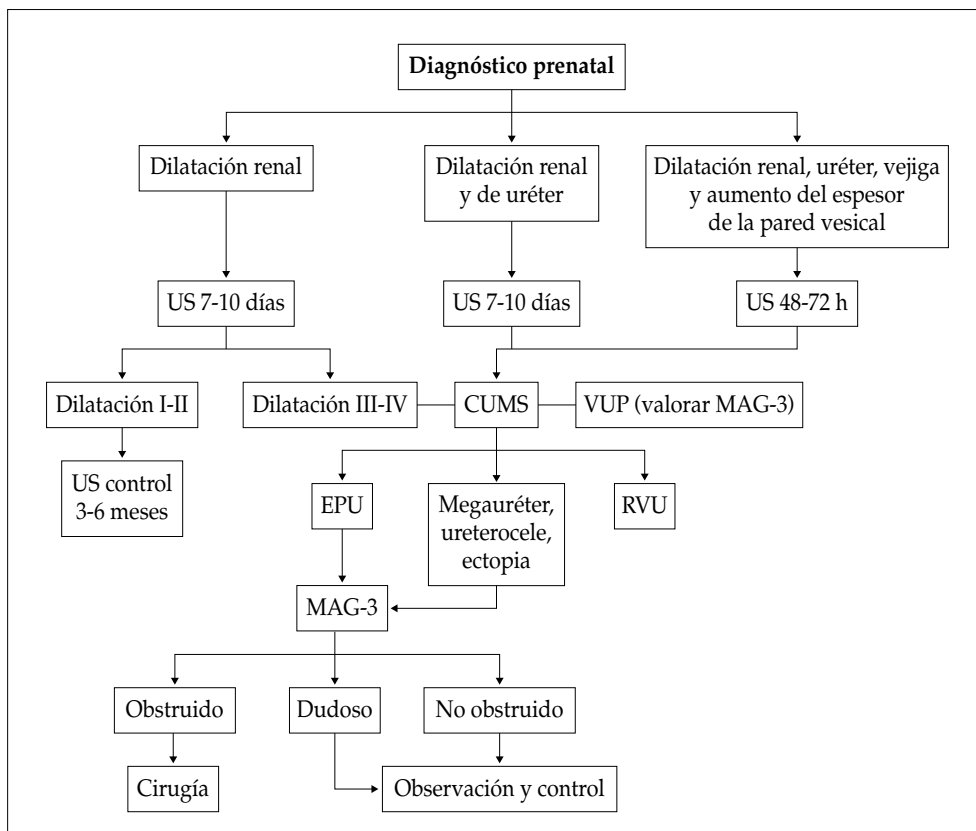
Diagnóstico prenatal

Dilatación renal

Dilatación renal y de uréter

Dilatación renal, uréter, vejiga y aumento del espesor de la pared vesical

US 7-10 días

US 7-10 días

US 48-72 h

Dilatación I-II

Dilatación III-IV

CUMS

VUP (valorar MAG-3)

US control 3-6 meses

EPU

Megauréter, ureterocele, ectopia

RVU

MAG-3

Obstruido

Dudoso

No obstruido

Cirugía

Observación y control